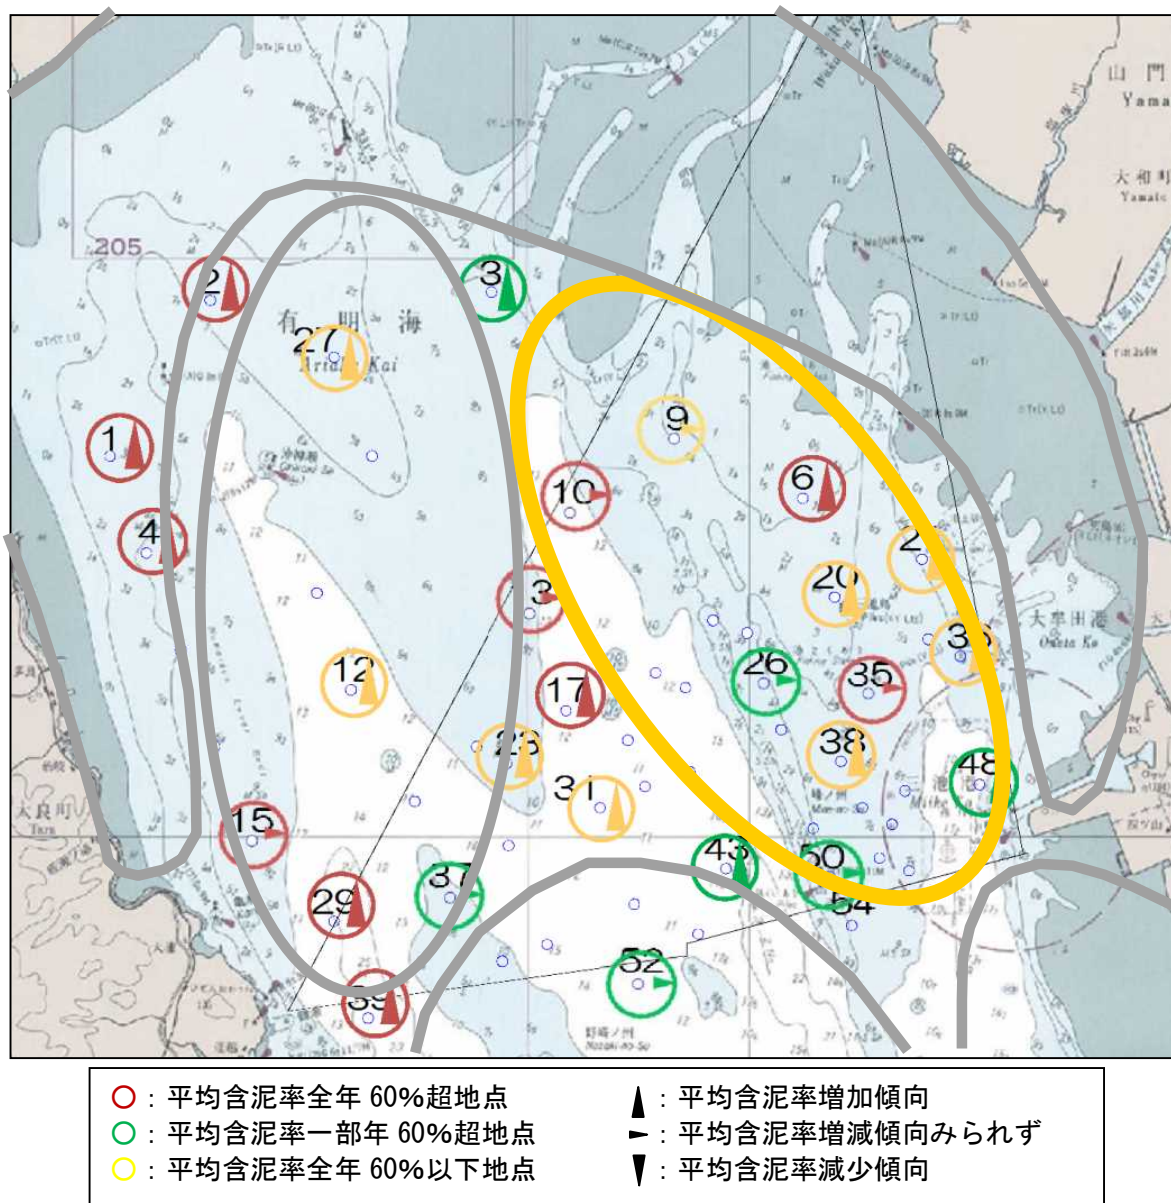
山門
Yama
大和町
Yamato
205
2
3
有明海
Ariake Kai
27
1
9
6
4
10
2
20
3
12
17
26
35
3
38
48
23
31
大良町
Tara
15
43
50
29
37
54
52
39
大牟田港
Omuta Ko

○：平均含泥率全年 60%超地点
○：平均含泥率一部年 60%超地点
○：平均含泥率全年 60%以下地点
▲：平均含泥率増加傾向
►：平均含泥率増減傾向みられず
▼：平均含泥率減少傾向